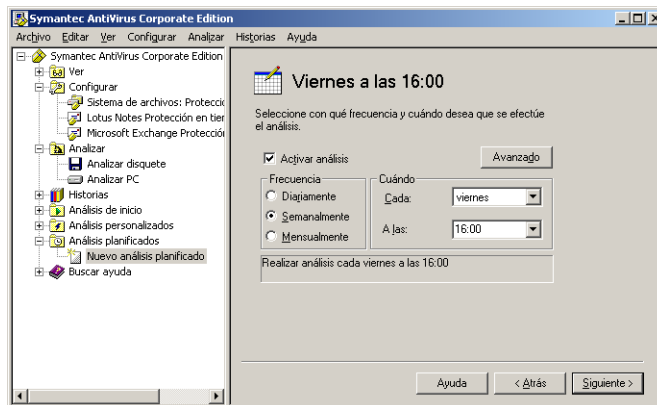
Symantec AntiVirus Corporate Edition

Archivo Editar Ver Configurar Analizar Historias Ayuda

Symantec AntiVirus Corporate Edition
Ver
Configurar
Sistema de archivos: Protecció
Lotus Notes Protección en tier
Microsoft Exchange Protecció
Analizar
Analizar disquete
Analizar PC
Historias
Análisis de inicio
Análisis personalizados
Análisis planificados
Nuevo análisis planificado
Buscar ayuda

Viernes a las 16:00

Seleccione con qué frecuencia y cuándo desea que se efectúe el análisis.

Activar análisis

Avanzado

Frecuencia
Diariamente
Semanalmente
Mensualmente

Cuándo
Cada: viernes
A las: 16:00

Realizar análisis cada viernes a las 16:00

Ayuda
< Atrás
Siguiente >